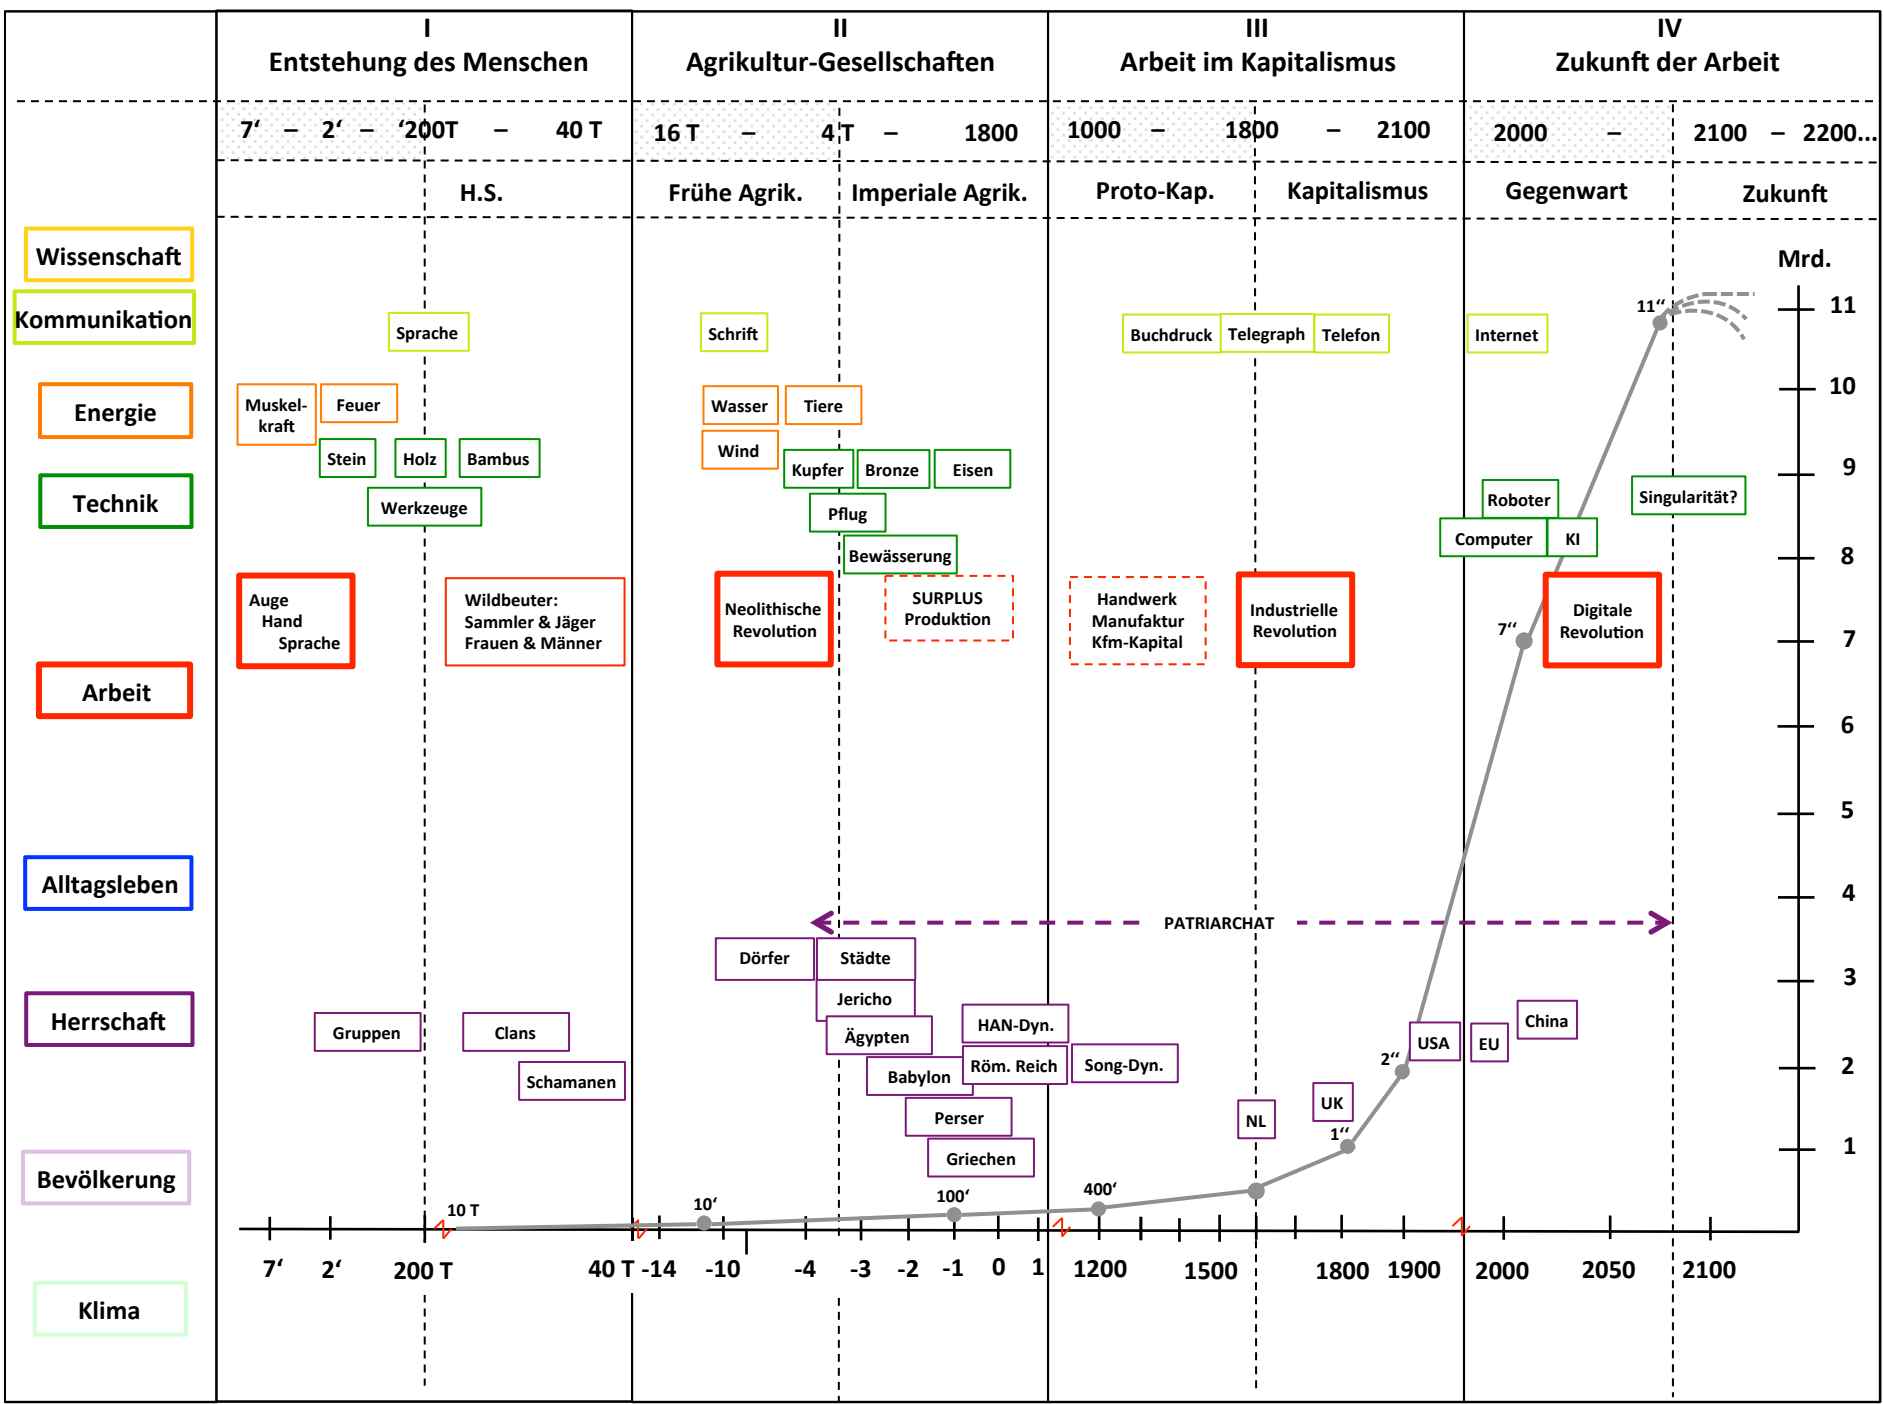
I
Entstehung des Menschen

II
Agrikultur-Gesellschaften

III
Arbeit im Kapitalismus

IV
Zukunft der Arbeit

7‘ – 2‘ – ‘200T – 40 T
16 T – 4 T – 1800
1000 – 1800 – 2100
2000 – 2100 – 2200...

H.S.
Frühe Agrik.
Imperiale Agrik.
Proto-Kap.
Kapitalismus
Gegenwart
Zukunft

Wissenschaft
Kommunikation
Energie
Technik
Arbeit
Alltagsleben
Herrschaft
Bevölkerung
Klima

Mrd.
11
10
9
8
7
6
5
4
3
2
1

Sprache
Schrift
Buchdruck
Telegraph
Telefon
Internet

Muskelkraft
Feuer
Wasser
Tiere
Wind

Stein
Holz
Bambus
Werkzeuge
Kupfer
Bronze
Eisen
Pflug
Bewässerung
Roboter
Computer
KI
Singularität?

Auge
Hand
Sprache

Wildbeuter:
Sammler & Jäger
Frauen & Männer

Neolithische Revolution

SURPLUS
Produktion

Handwerk
Manufaktur
Kfm-Kapital

Industrielle Revolution

Digitale Revolution

PATRIARCHAT

Dörfer
Städte
Jericho
Ägypten
Babylon
Perser
Griechen
HAN-Dyn.
Röm. Reich
Song-Dyn.
NL
UK
USA
EU
China

Gruppen
Clans
Schamanen

10 T
10‘
100‘
400‘
1‘‘
2‘‘
7‘‘
11‘‘

7‘ 2‘ 200 T 40 T -14 -10 -4 -3 -2 -1 0 1 1200 1500 1800 1900 2000 2050 2100